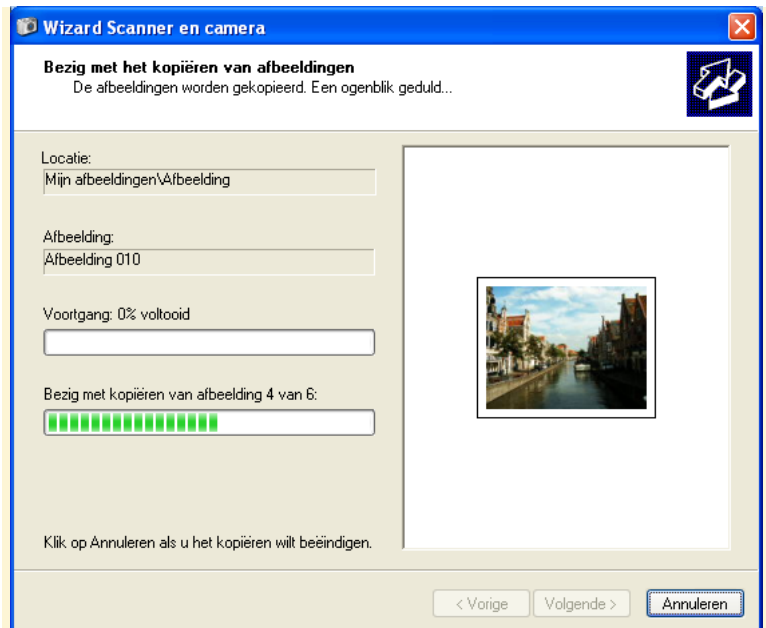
Wizard Scanner en camera

Bezig met het kopiëren van afbeeldingen
De afbeeldingen worden gekopieerd. Een ogenblik geduld...

Locatie:
Mijn afbeeldingen\Afbeelding

Afbeelding:
Afbeelding 010

Voortgang: 0% voltooid

Bezig met kopiëren van afbeelding 4 van 6:

Klik op Annuleren als u het kopiëren wilt beëindigen.

< Vorige
Volgende >
Annuleren